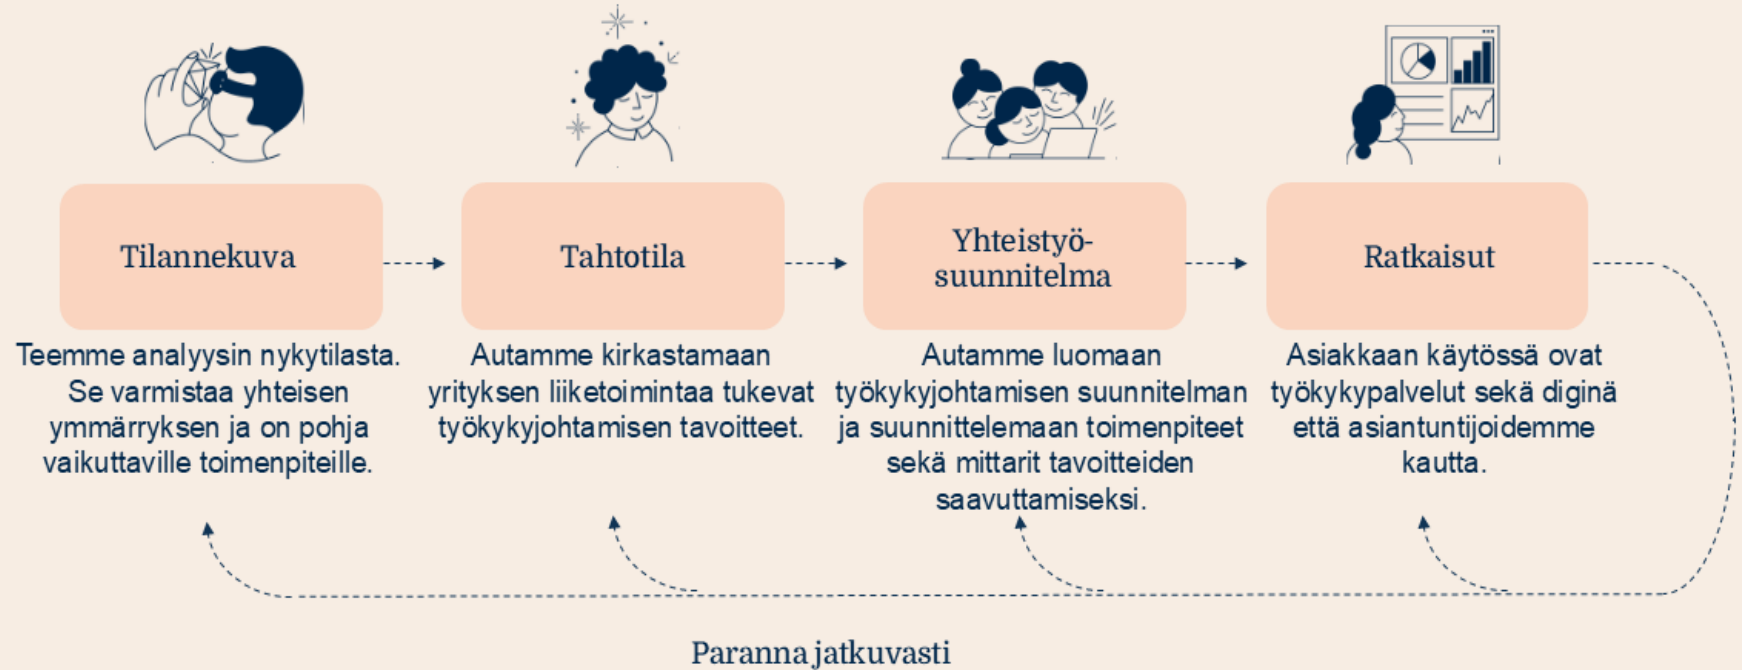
Tilannekuva

Teemme analyysin nykytilasta. Se varmistaa yhteisen ymmärryksen ja on pohja vaikuttaville toimenpiteille.

Tahtotila

Autamme kirkastamaan yrityksen liiketoimintaa tukevat työkykyjohtamisen tavoitteet.

Yhteistyösuunnitelma

Autamme luomaan työkykyjohtamisen suunnitelman ja suunnittelemaan toimenpiteet sekä mittarit tavoitteiden saavuttamiseksi.

Ratkaisut

Asiakkaan käytössä ovat työkykypalvelut sekä diginä että asiantuntijoidemme kautta.

Paranna jatkuvasti